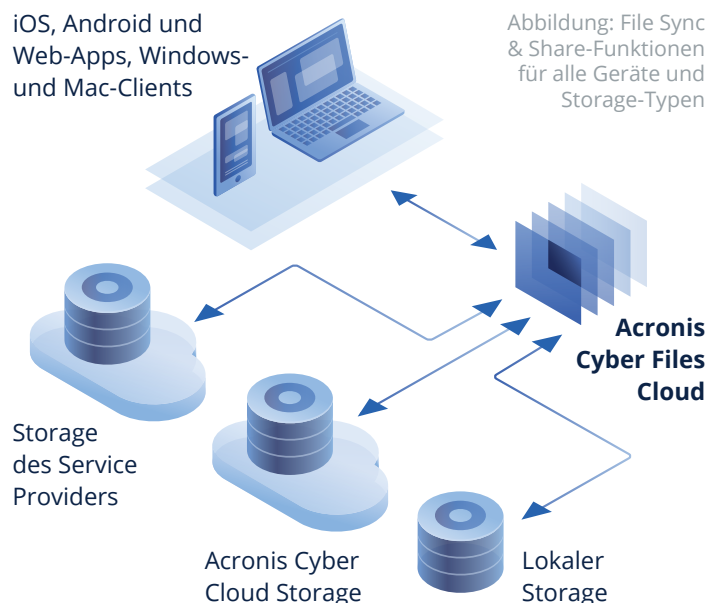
iOS, Android und Web-Apps, Windows- und Mac-Clients

Abbildung: File Sync & Share-Funktionen für alle Geräte und Storage-Typen

Acronis Cyber Files Cloud

Storage des Service Providers

Acronis Cyber Cloud Storage

Lokaler Storage